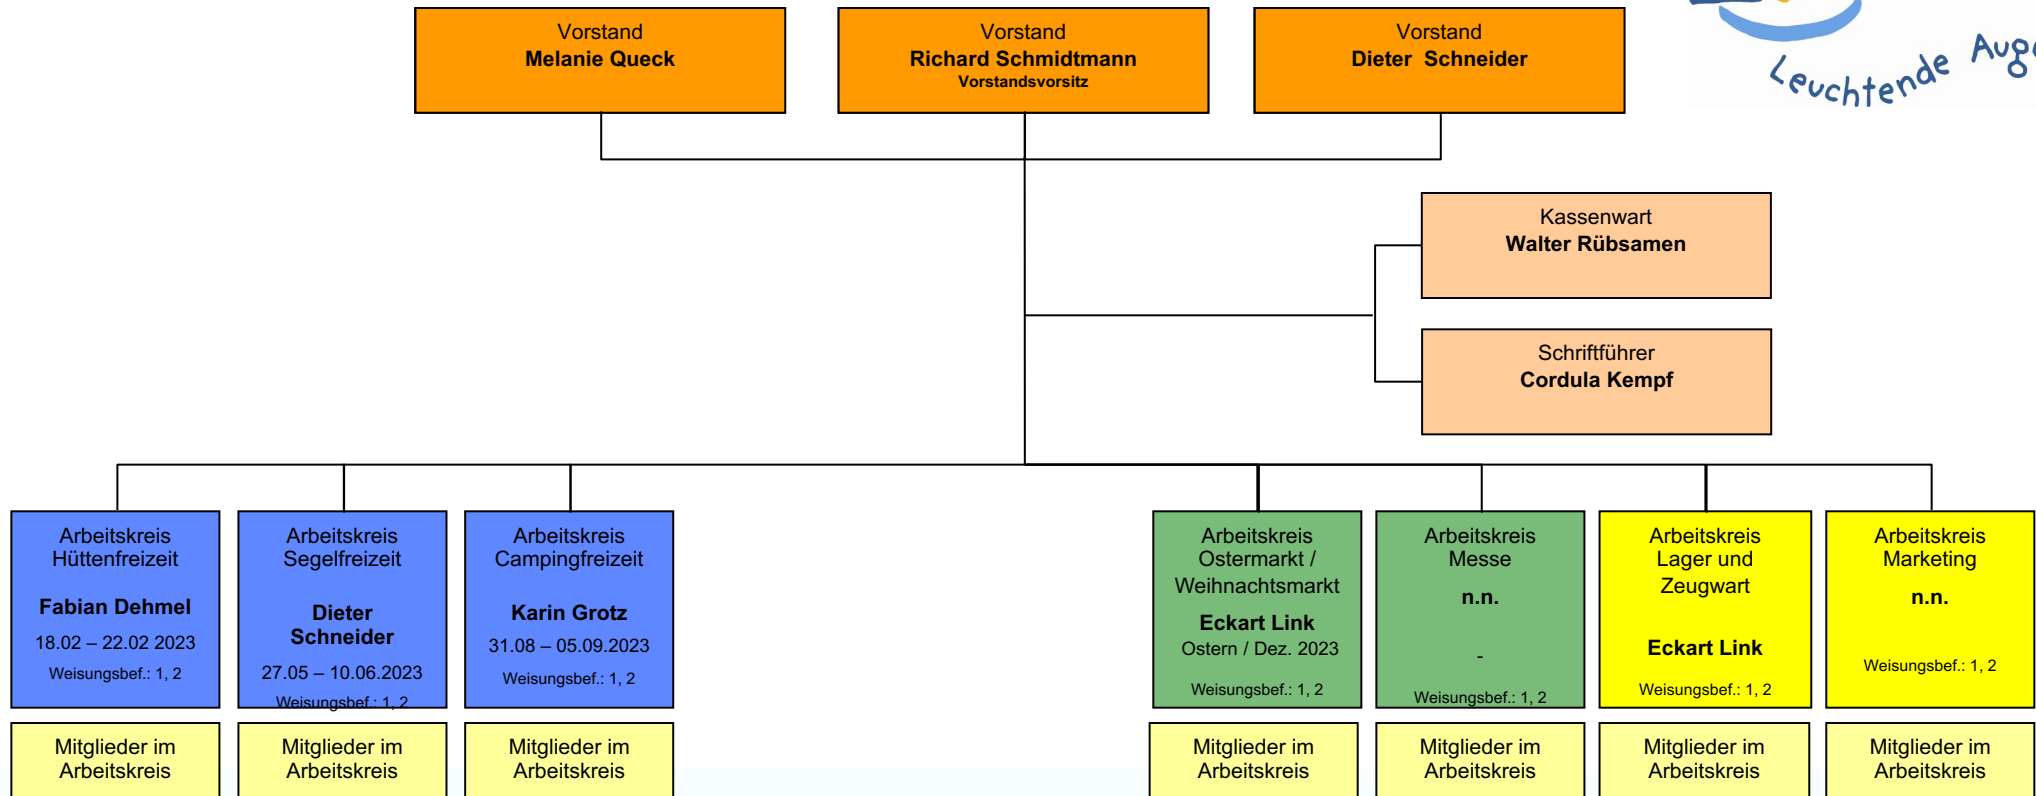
Vorstand
Melanie Queck

Vorstand
Richard Schmidtmann
Vorstandsvorsitz

Vorstand
Dieter Schneider

Leuchtende Aug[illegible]

Kassenwart
Walter Rübsamen

Schriftführer
Cordula Kempf

Arbeitskreis Hüttenfreizeit
Fabian Dehmel
18.02 – 22.02 2023
Weisungsbef.: 1, 2

Arbeitskreis Segelfreizeit
Dieter Schneider
27.05 – 10.06.2023
Weisungsbef.: 1, 2

Arbeitskreis Campingfreizeit
Karin Grotz
31.08 – 05.09.2023
Weisungsbef.: 1, 2

Arbeitskreis Ostermarkt / Weihnachtsmarkt
Eckart Link
Ostern / Dez. 2023
Weisungsbef.: 1, 2

Arbeitskreis Messe
n.n.
-
Weisungsbef.: 1, 2

Arbeitskreis Lager und Zeugwart
Eckart Link
Weisungsbef.: 1, 2

Arbeitskreis Marketing
n.n.
Weisungsbef.: 1, 2

Mitglieder im Arbeitskreis

Mitglieder im Arbeitskreis

Mitglieder im Arbeitskreis

Mitglieder im Arbeitskreis

Mitglieder im Arbeitskreis

Mitglieder im Arbeitskreis

Mitglieder im Arbeitskreis